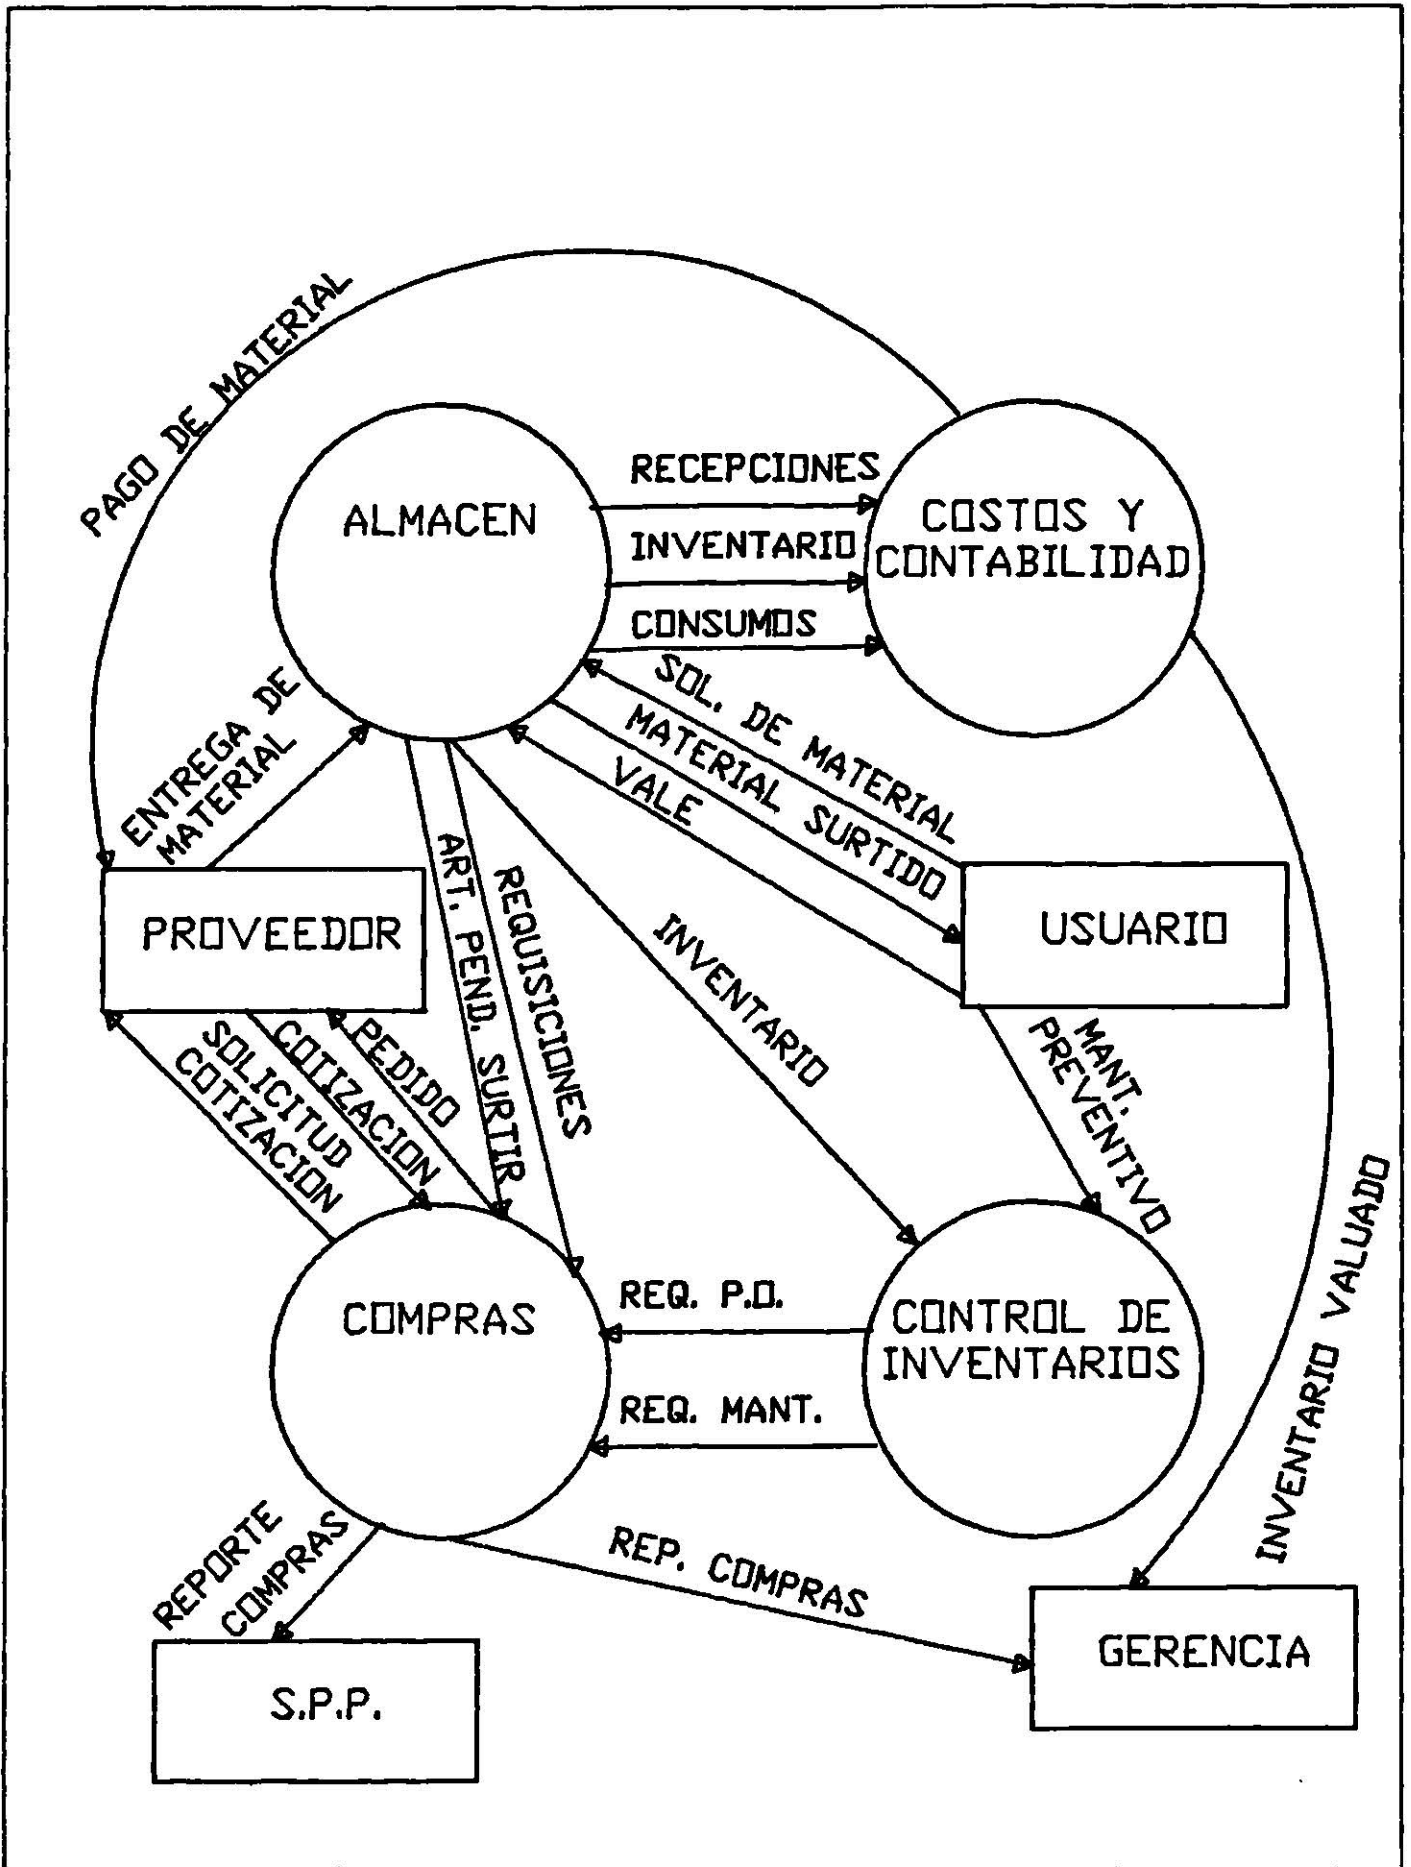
PAGO DE MATERIAL

ALMACEN

RECEPCIONES

INVENTARIO

CONSUMOS

COSTOS Y CONTABILIDAD

SOL. DE MATERIAL

MATERIAL SURTIDO

VALE

ENTREGA DE MATERIAL

PROVEEDOR

ART. PEND. SURTIR

REQUISICIONES

INVENTARIO

USUARIO

MANT. PREVENTIVO

SOLICITUD COTIZACION

COTIZACION

PEDIDO

COMPRAS

REQ. P.O.

REQ. MANT.

CONTROL DE INVENTARIOS

INVENTARIO VALUADO

REPORTE COMPRAS

REP. COMPRAS

S.P.P.

GERENCIA